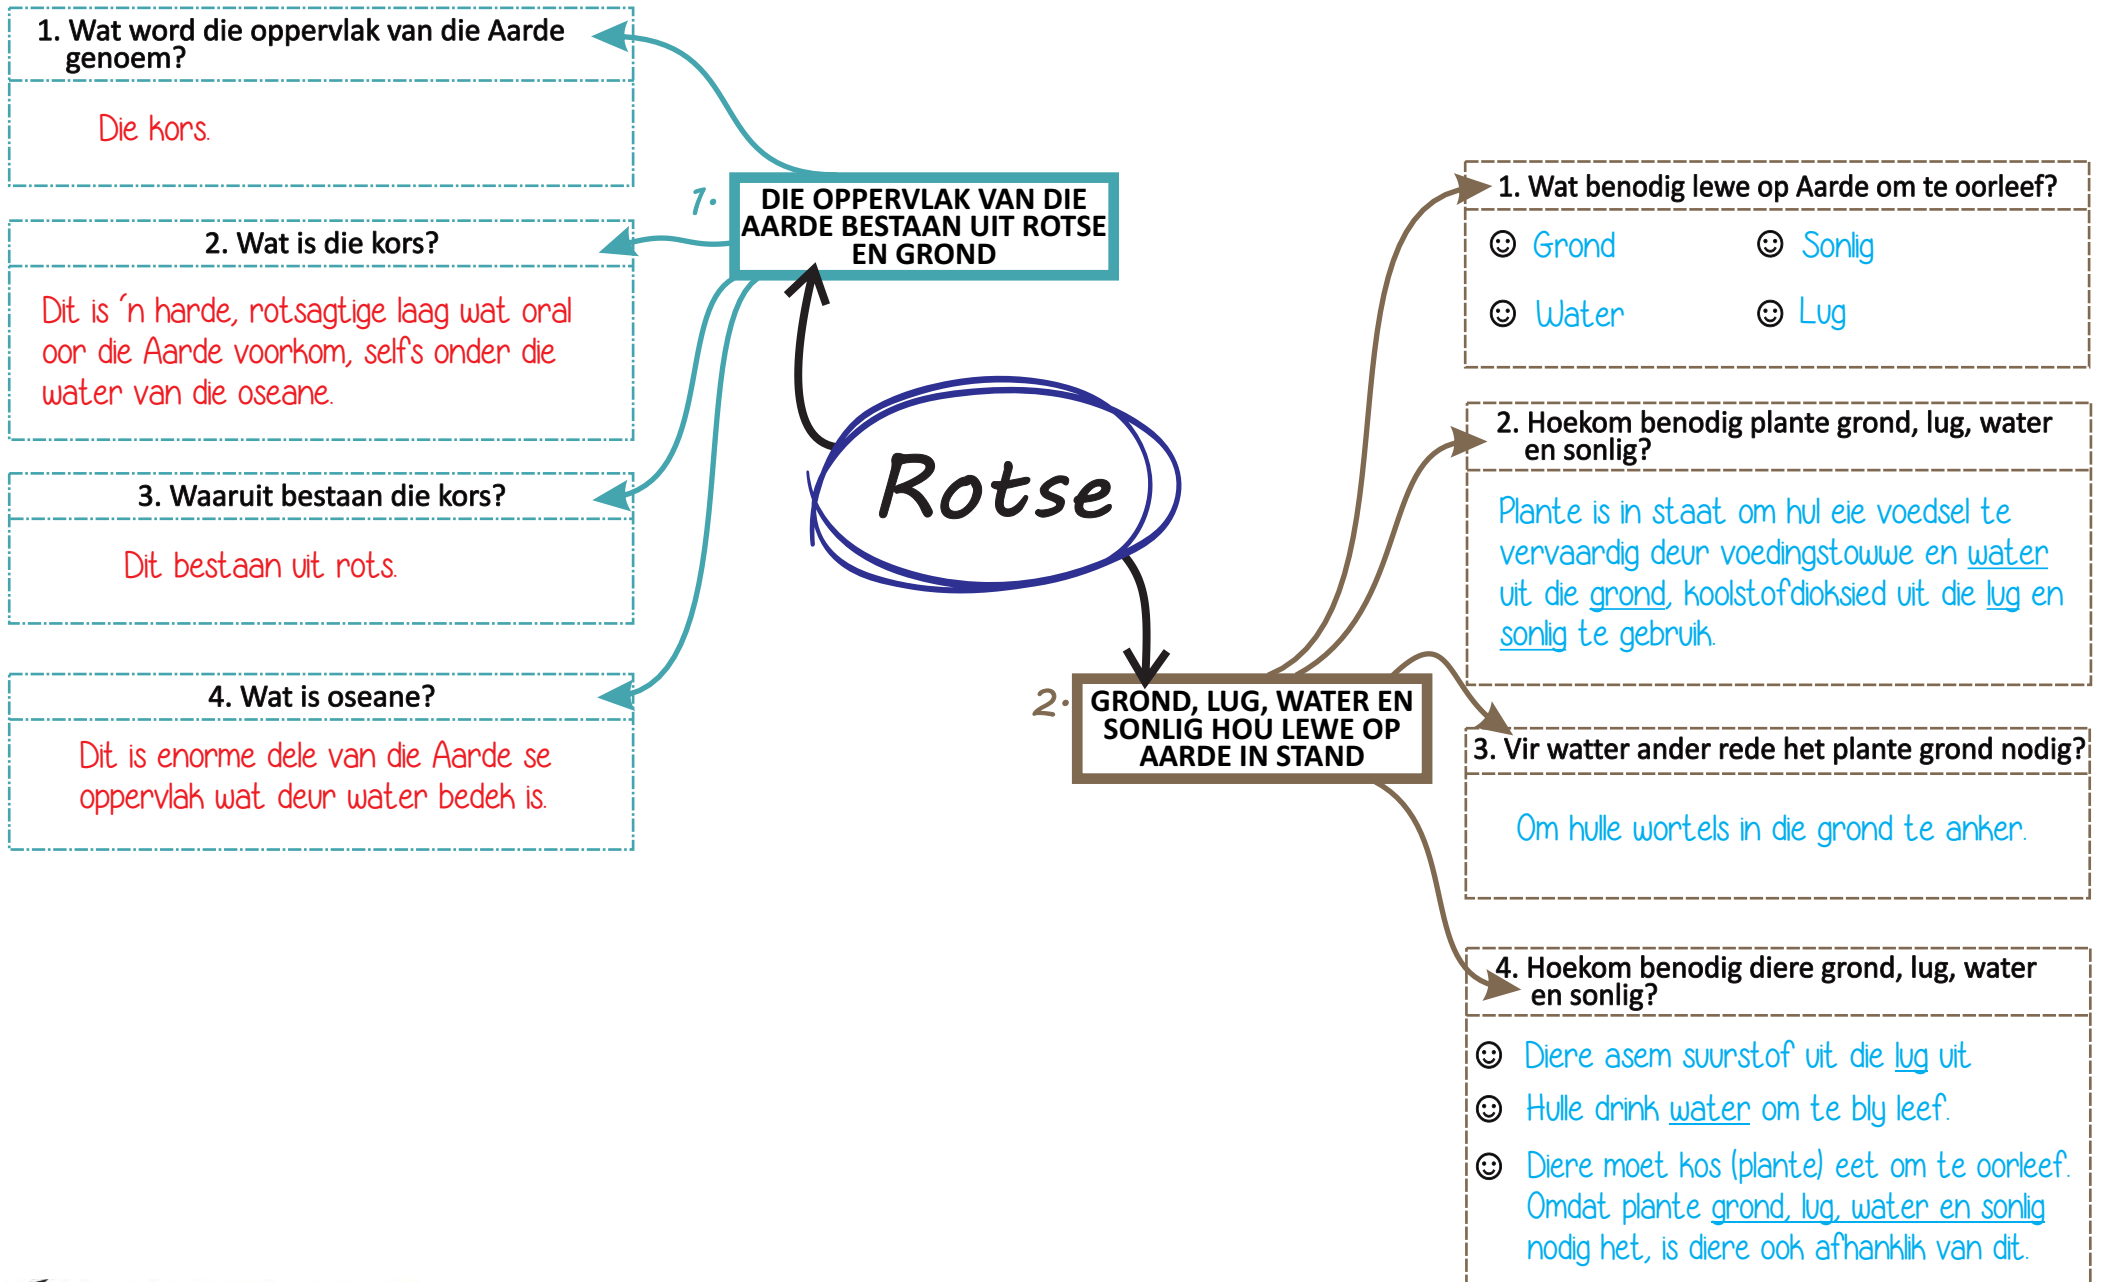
1. Wat word die oppervlak van die Aarde genoem?

Die kors.

2. Wat is die kors?

Dit is 'n harde, rotsagtige laag wat oral oor die Aarde voorkom, selfs onder die water van die oseane.

3. Waaruit bestaan die kors?

Dit bestaan uit rots.

4. Wat is oseane?

Dit is enorme dele van die Aarde se oppervlak wat deur water bedek is.

1. DIE OPPERVLAK VAN DIE AARDE BESTAAN UIT ROTSE EN GROND

Rotse

2. GROND, LUG, WATER EN SONLIG HOU LEWE OP AARDE IN STAND

1. Wat benodig lewe op Aarde om te oorleef?

☺ Grond ☺ Sonlig

☺ Water ☺ Lug

2. Hoekom benodig plante grond, lug, water en sonlig?

Plante is in staat om hul eie voedsel te vervaardig deur voedingstowwe en water uit die grond, koolstofdioksied uit die lug en sonlig te gebruik.

3. Vir watter ander rede het plante grond nodig?

Om hulle wortels in die grond te anker.

4. Hoekom benodig diere grond, lug, water en sonlig?

☺ Diere asem suurstof uit die lug uit

☺ Hulle drink water om te bly leef.

☺ Diere moet kos (plante) eet om te oorleef. Omdat plante grond, lug, water en sonlig nodig het, is diere ook afhanklik van dit.